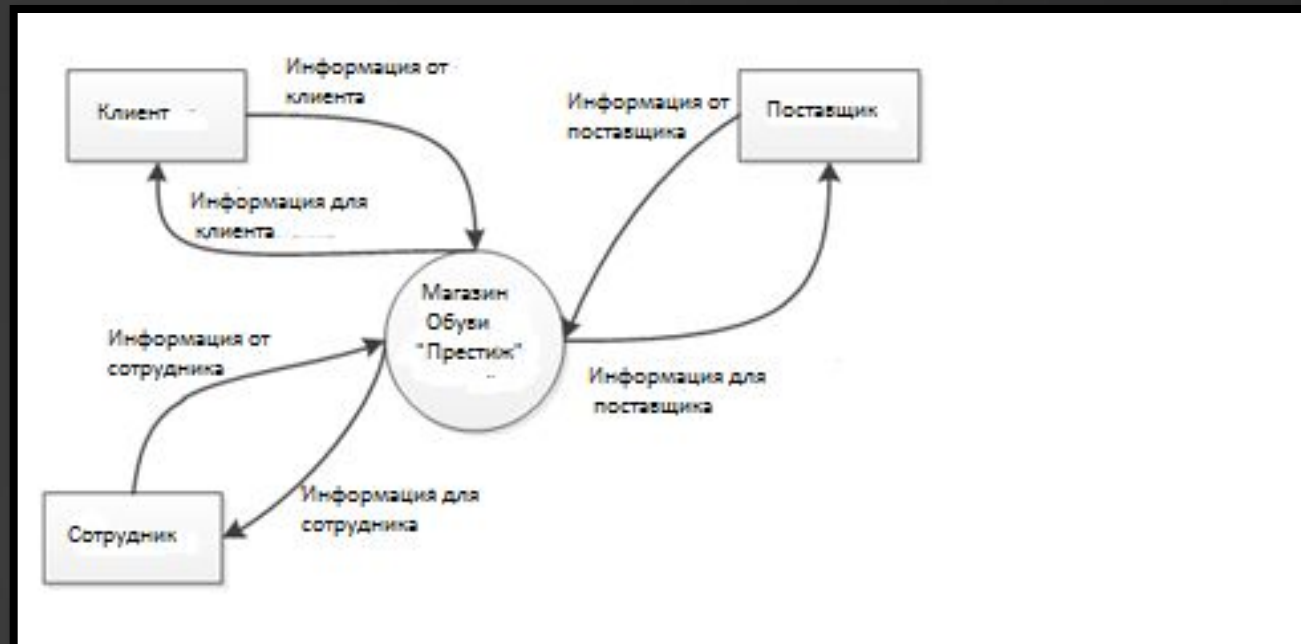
Клиент

Информация от клиента

Информация от поставщика

Поставщик

Информация для клиента

Магазин Обуви "Престиж"

Информация от сотрудника

Информация для поставщика

Сотрудник

Информация для сотрудника